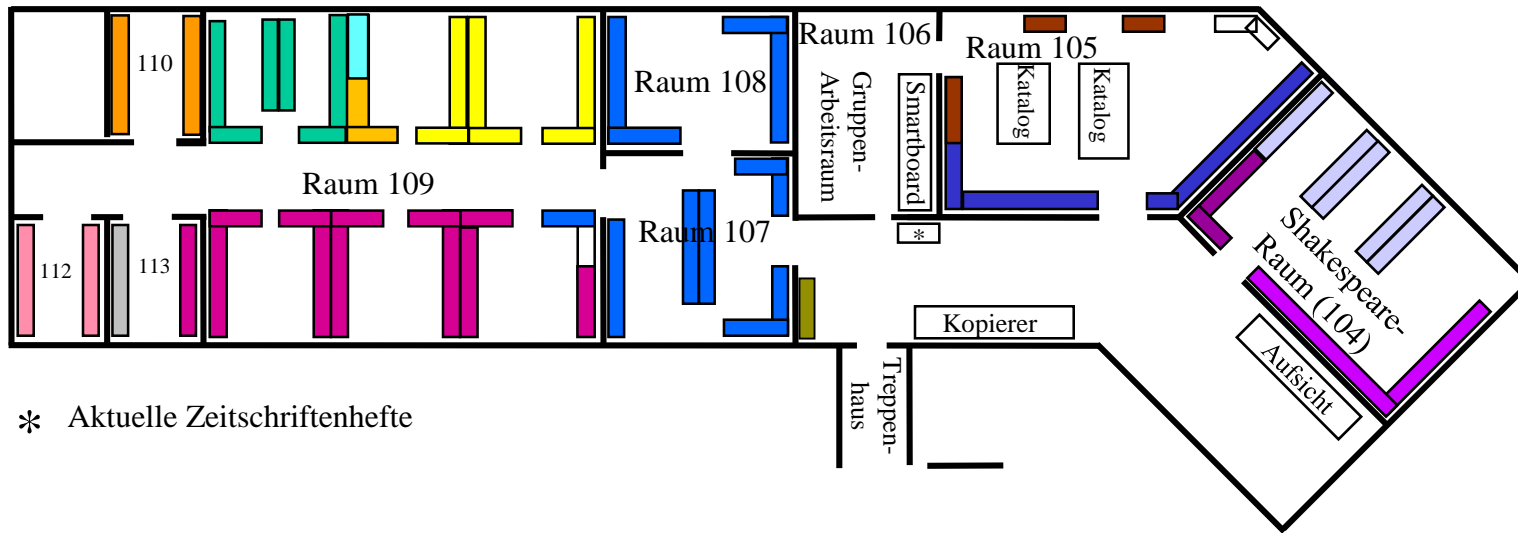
110

Raum 108

Raum 106

Raum 105

Gruppen-Arbeitsraum

Smartboard

Katalog

Katalog

Raum 109

112

113

Raum 107

*

Shakespeare-Raum (104)

Kopierer

Aufsicht

Treppenhaus

* Aktuelle Zeitschriftenhefte